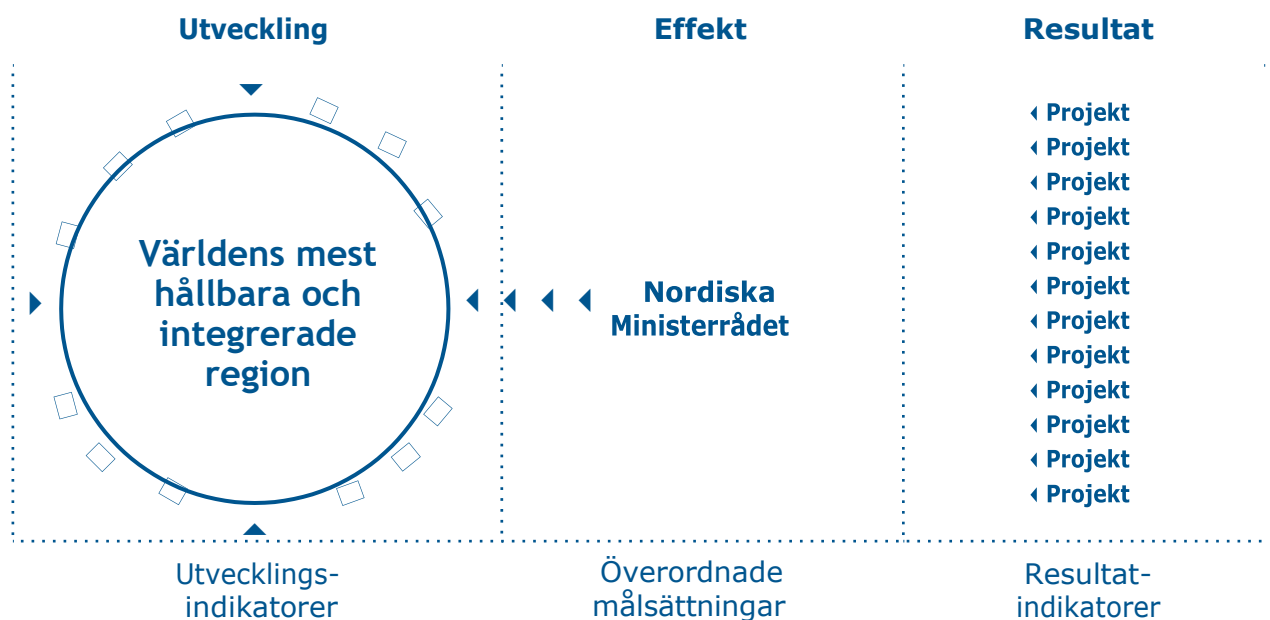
Utveckling

Effekt

Resultat

Världens mest hållbara och integrerade region

Nordiska Ministerrådet

Projekt
Projekt
Projekt
Projekt
Projekt
Projekt
Projekt
Projekt
Projekt
Projekt
Projekt
Projekt

Utvecklings-indikatorer

Överordnade målsättningar

Resultat-indikatorer